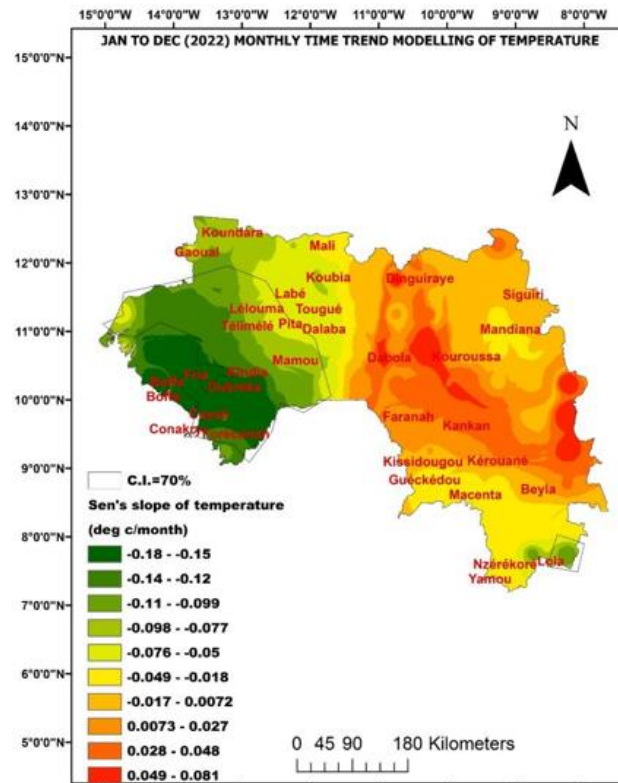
15°0'0"W 14°0'0"W 13°0'0"W 12°0'0"W 11°0'0"W 10°0'0"W 9°0'0"W 8°0'0"W

JAN TO DEC (2022) MONTHLY TIME TREND MODELLING OF TEMPERATURE

15°0'0"N
14°0'0"N
13°0'0"N
12°0'0"N
11°0'0"N
10°0'0"N
9°0'0"N
8°0'0"N
7°0'0"N
6°0'0"N
5°0'0"N

N

Koundara
Gaoual
Mali
Koubia
Labé
Dinguiraye
Siguiri
Lélouma
Tougué
Télimélé
Pita
Dalaba
Mandiana
Mamou
Dabola
Kouroussa
Kindia
Fria
Boffa
Dubréka
Boké
Coyah
Conakry
Forécariah
Faranah
Kankan
Kissidougou
Kérouané
Guéckédou
Macenta
Beyla
Nzérékoré
Lola
Yamou

C.I.=70%

Sen's slope of temperature

(deg c/month)

-0.18 - -0.15
-0.14 - -0.12
-0.11 - -0.099
-0.098 - -0.077
-0.076 - -0.05
-0.049 - -0.018
-0.017 - 0.0072
0.0073 - 0.027
0.028 - 0.048
0.049 - 0.081

0 45 90 180 Kilometers